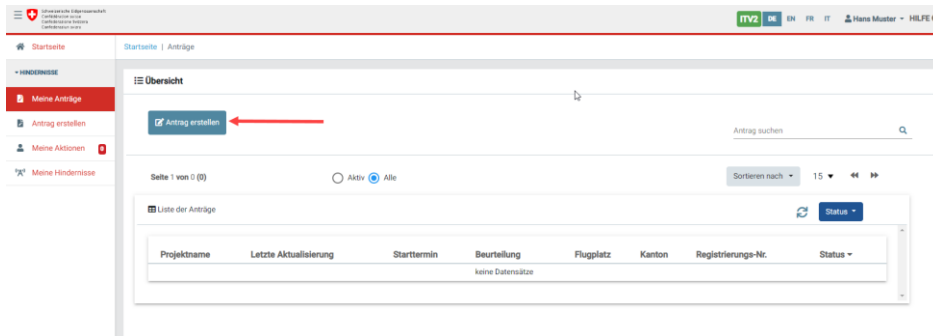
Schweizerische Eidgenossenschaft
Confédération suisse
Confederazione Svizzera
Confederaziun svizra

ITV2 DE EN FR IT Hans Muster HILFE

Startseite

HINDERNISSE

Meine Anträge

Antrag erstellen

Meine Aktionen 0

Meine Hindernisse

Startseite | Anträge

Übersicht

Antrag erstellen

Antrag suchen

Seite 1 von 0 (0)

Aktiv Alle

Sortieren nach

15

Liste der Anträge

Status

| Projektname | Letzte Aktualisierung | Starttermin | Beurteilung | Flugplatz | Kanton | Registrierungs-Nr. | Status |
|---|---|---|---|---|---|---|---|
| | | | keine Datensätze | | | | |